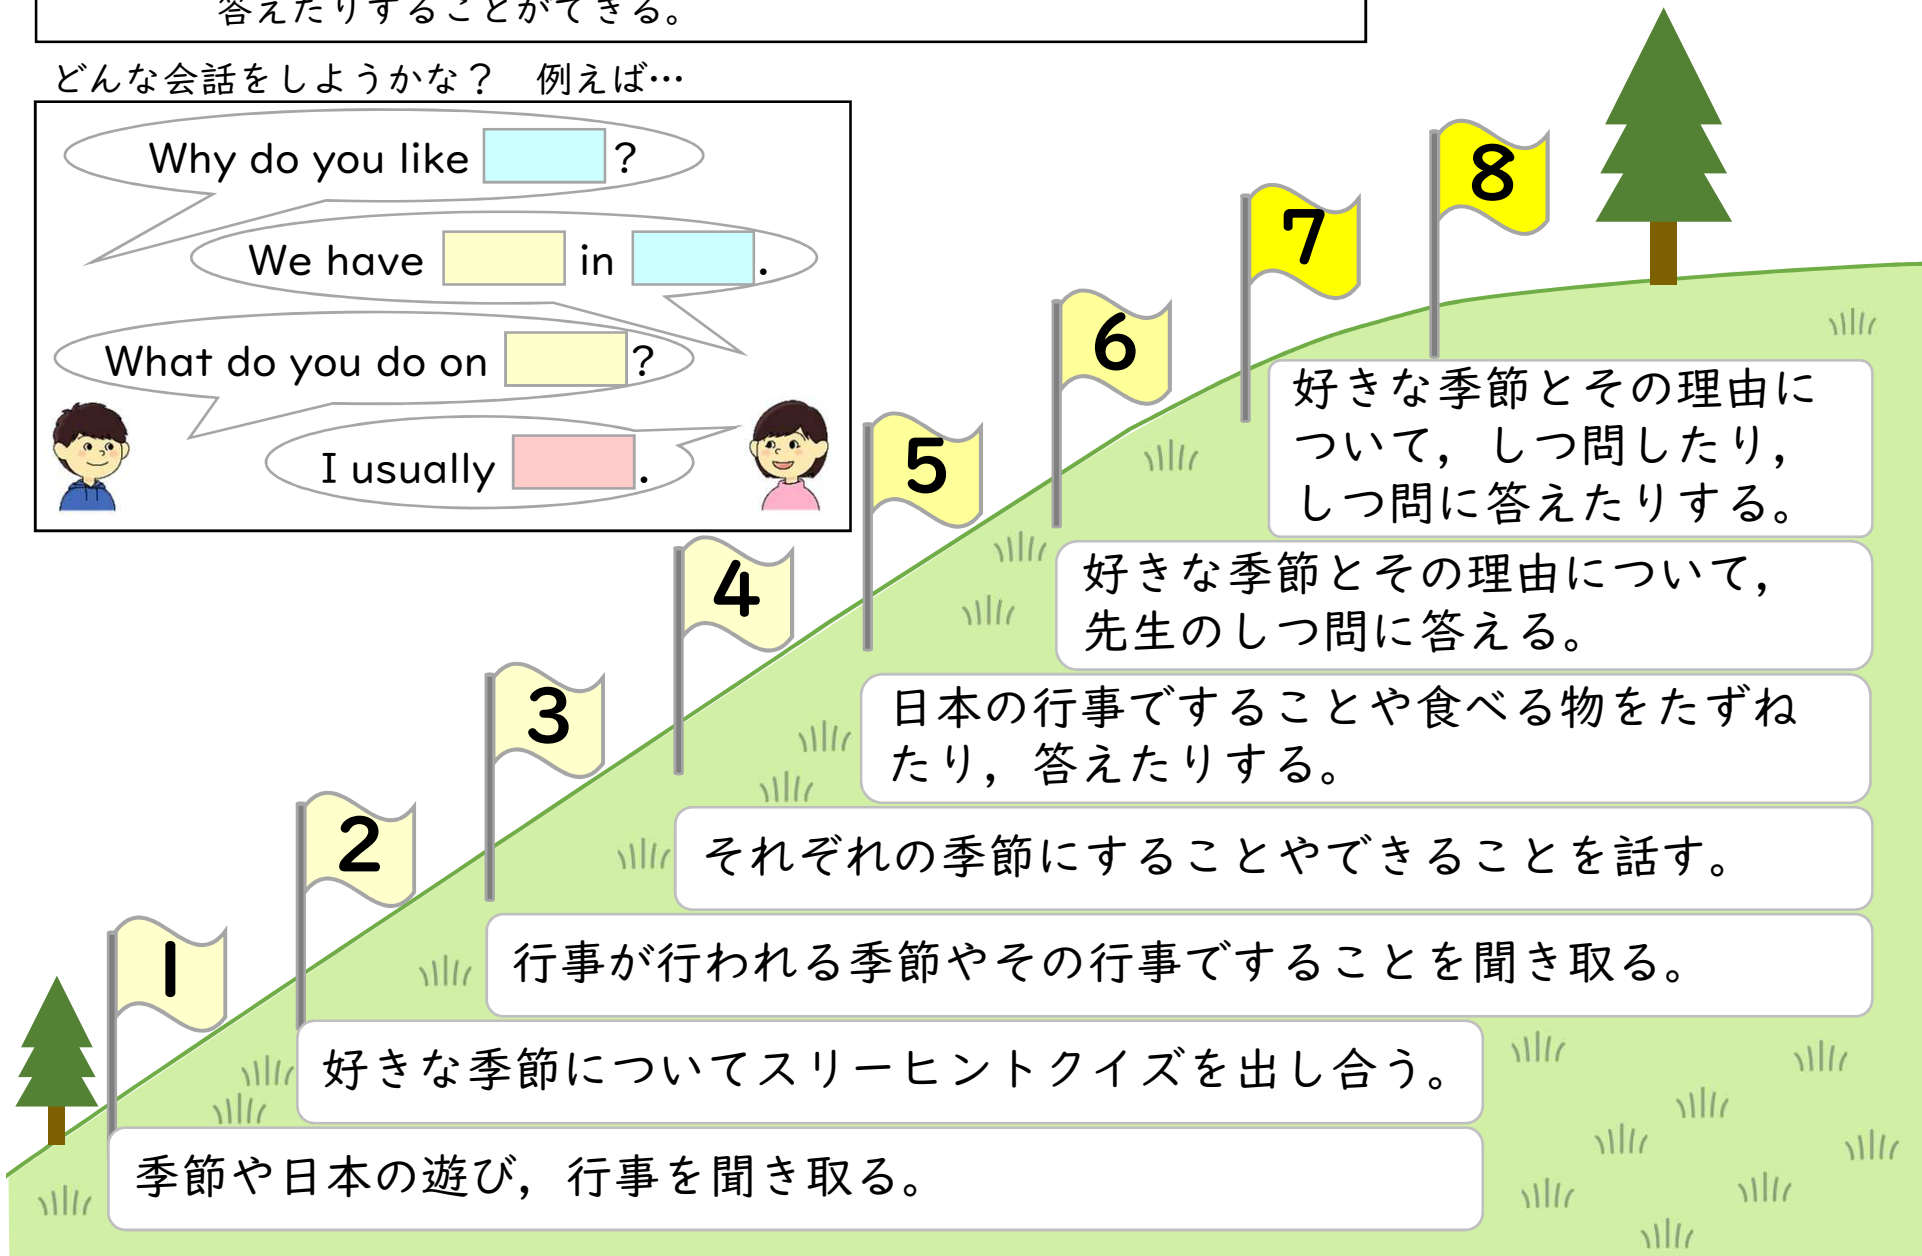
答えたりすることができる。

どんな会話をしようかな？　例えば…

Why do you like [　]?

We have [　] in [　].

What do you do on [　]?

I usually [　].

8
好きな季節とその理由について，しつ問したり，しつ問に答えたりする。

7

6
好きな季節とその理由について，先生のしつ問に答える。

5
日本の行事ですることや食べる物をたずねたり，答えたりする。

4
それぞれの季節にすることやできることを話す。

3
行事が行われる季節やその行事ですることを聞き取る。

2
好きな季節についてスリーヒントクイズを出し合う。

1
季節や日本の遊び，行事を聞き取る。